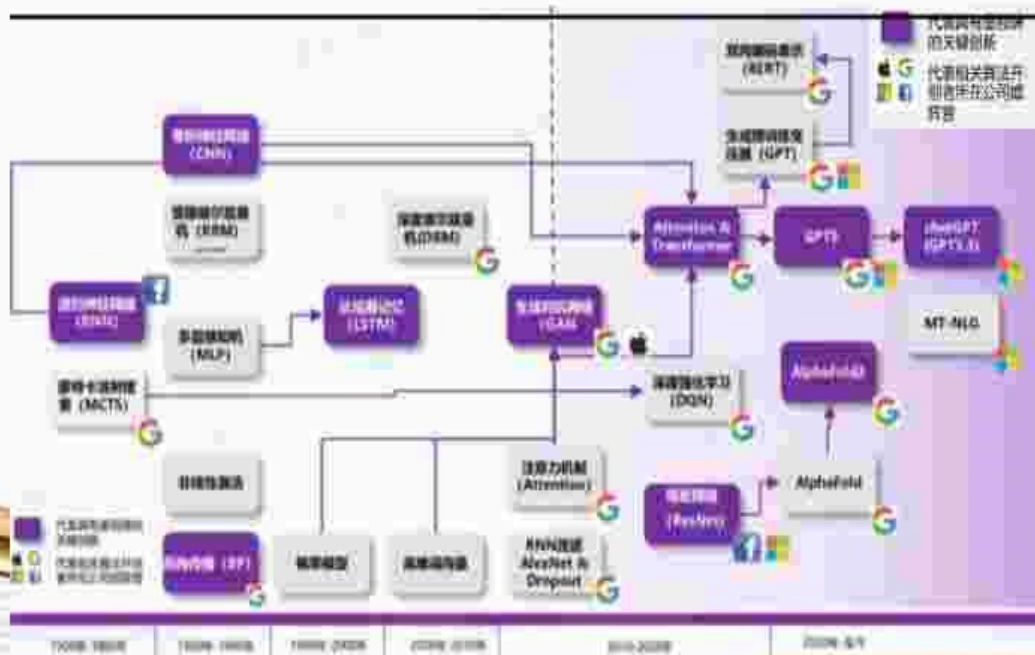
代表具有里程碑意义的关键创新

代表相关算法开创者所在公司或背景

双向编码器表示（BERT）

生成预训练变换器（GPT）

卷积神经网络（CNN）

受限玻尔兹曼机（RBM）

深度玻尔兹曼机(DBM)

Attention & Transformer

GPT3

chatGPT (GPT3.5)

递归神经网络（RNN）

多层感知机（MLP）

长短期记忆（LSTM）

生成对抗网络（GAN）

MT-NLG

蒙特卡洛树搜索（MCTS）

深度强化学习（DQN）

AlphaFold2

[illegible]

注意力机制（Attention）

AlphaFold

残差网络（ResNet）

反向传播（BP）

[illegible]

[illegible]

RNN改进 AlexNet & Dropout

代表具有里程碑意义的关键创新

代表相关算法开创者所在公司或背景

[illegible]

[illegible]

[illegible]

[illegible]

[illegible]

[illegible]